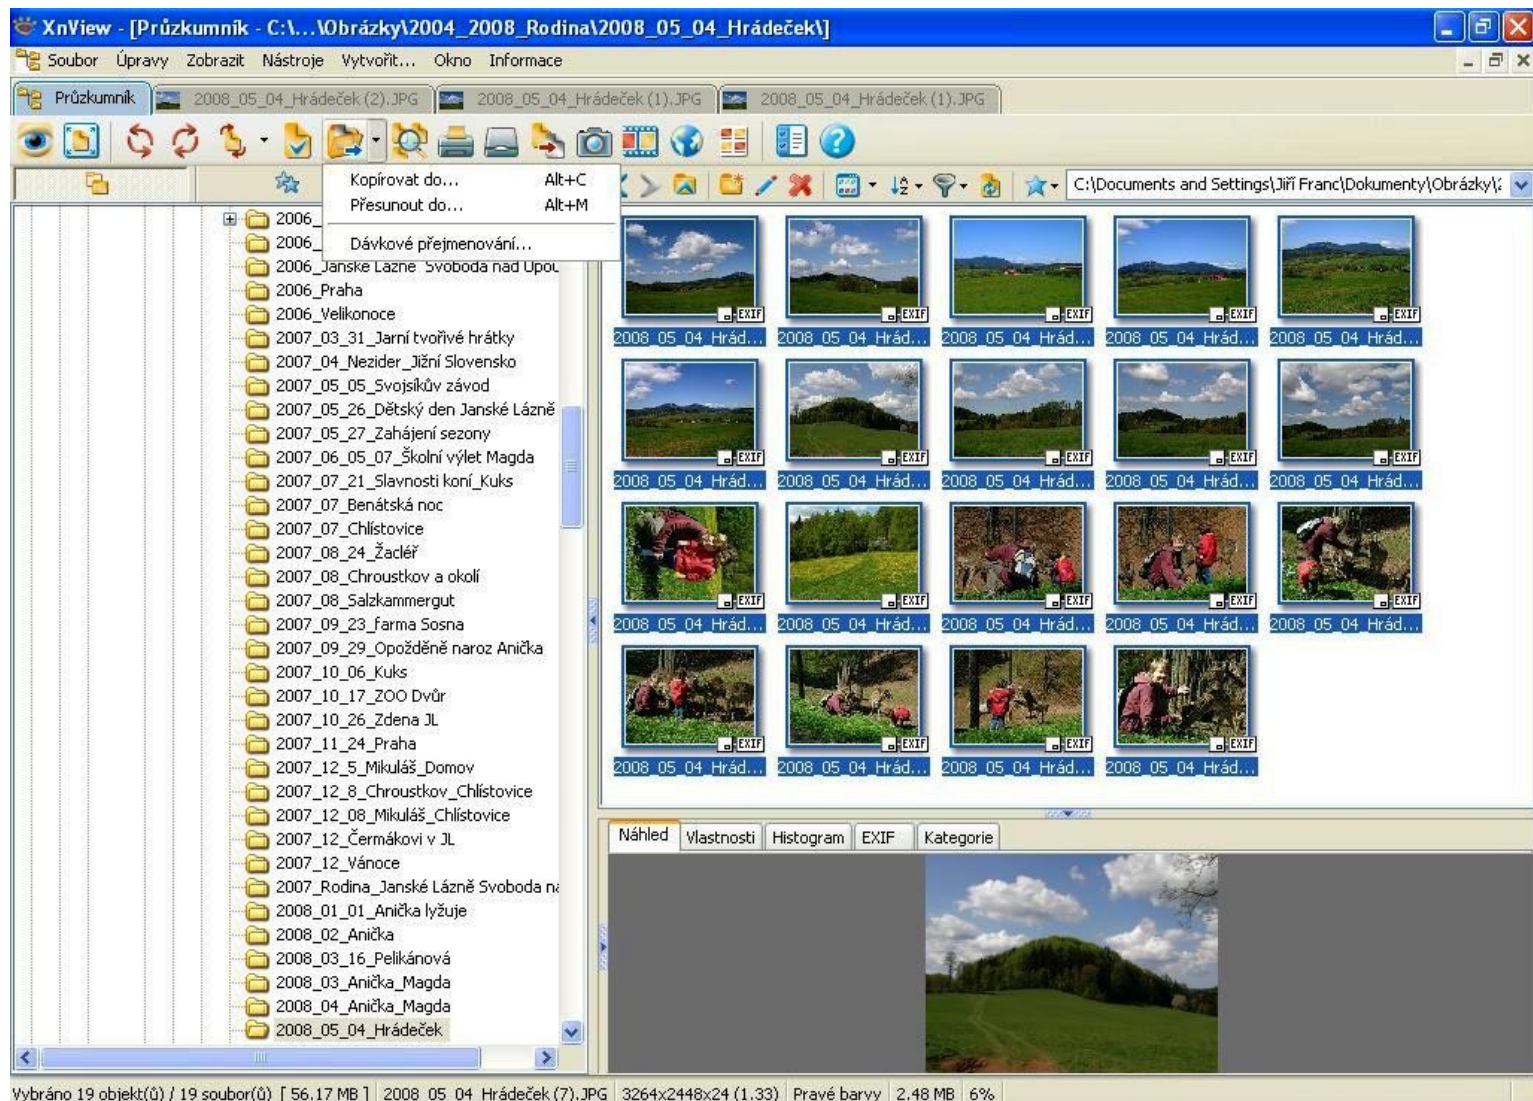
XnView - [Průzkumník - C:\...\Obrázky\2004_2008_Rodina\2008_05_04_Hrádeček\]

Soubor Úpravy Zobrazit Nástroje Vytvořit... Okno Informace

Průzkumník 2008_05_04_Hrádeček (2).JPG 2008_05_04_Hrádeček (1).JPG 2008_05_04_Hrádeček (1).JPG

Kopírovat do... Alt+C
Přesunout do... Alt+M
Dávkové přejmenování...

C:\Documents and Settings\Jiří Franc\Dokumenty\Obrázky\

2006_
2006_
2006_Janské Lázně Svoboda nad Úpou
2006_Praha
2006_Velikonoce
2007_03_31_Jarní tvořivé hrátky
2007_04_Nezider_Jižní Slovensko
2007_05_05_Svojsíkův závod
2007_05_26_Dětský den Janské Lázně
2007_05_27_Zahájení sezony
2007_06_05_07_Školní výlet Magda
2007_07_21_Slavnosti koní_Kuks
2007_07_Benátská noc
2007_07_Chlístovice
2007_08_24_Žacléř
2007_08_Chroustkov a okolí
2007_08_Salzkammergut
2007_09_23_farma Sosna
2007_09_29_Opožděně naroz Anička
2007_10_06_Kuks
2007_10_17_ZOO Dvůr
2007_10_26_Zdena JL
2007_11_24_Praha
2007_12_5_Mikuláš_Domov
2007_12_8_Chroustkov_Chlístovice
2007_12_08_Mikuláš_Chlístovice
2007_12_Čermákovi v JL
2007_12_Vánoce
2007_Rodina_Janské Lázně Svoboda n
2008_01_01_Anička lyžuje
2008_02_Anička
2008_03_16_Pelikánová
2008_03_Anička_Magda
2008_04_Anička_Magda
2008_05_04_Hrádeček

2008_05_04_Hrád... (×19)

Náhled Vlastnosti Histogram EXIF Kategorie

Vybráno 19 objekt(ů) / 19 soubor(ů) [ 56.17 MB ] 2008_05_04_Hrádeček (7).JPG 3264x2448x24 (1.33) Pravé barvy 2.48 MB 6%